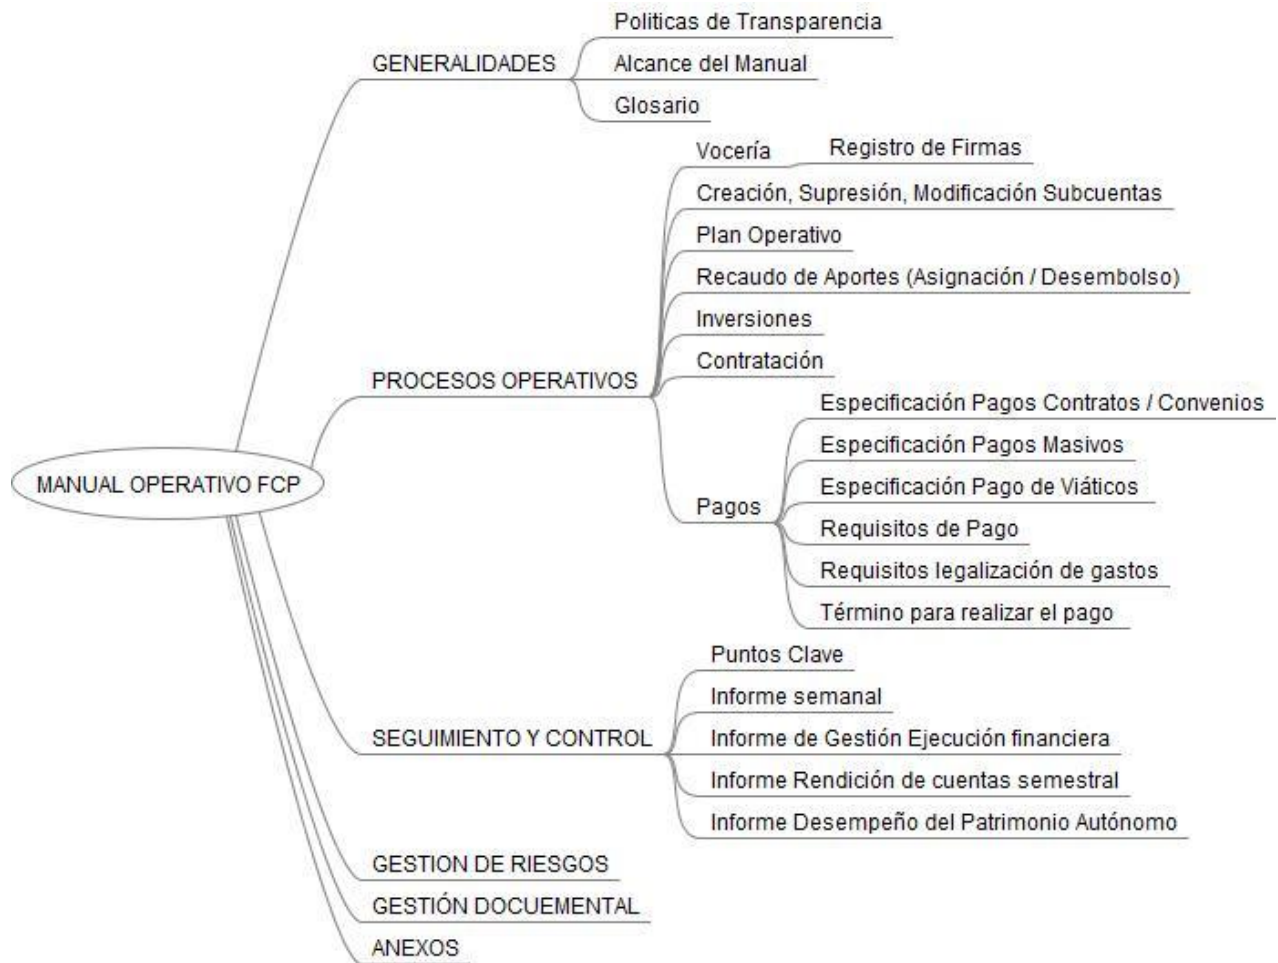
MANUAL OPERATIVO FCP

GENERALIDADES
Politicas de Transparencia
Alcance del Manual
Glosario

PROCESOS OPERATIVOS
Vocería
Registro de Firmas
Creación, Supresión, Modificación Subcuentas
Plan Operativo
Recaudo de Aportes (Asignación / Desembolso)
Inversiones
Contratación
Pagos
Especificación Pagos Contratos / Convenios
Especificación Pagos Masivos
Especificación Pago de Viáticos
Requisitos de Pago
Requisitos legalización de gastos
Término para realizar el pago

SEGUIMIENTO Y CONTROL
Puntos Clave
Informe semanal
Informe de Gestión Ejecución financiera
Informe Rendición de cuentas semestral
Informe Desempeño del Patrimonio Autónomo

GESTION DE RIESGOS
GESTIÓN DOCUEMENTAL
ANEXOS